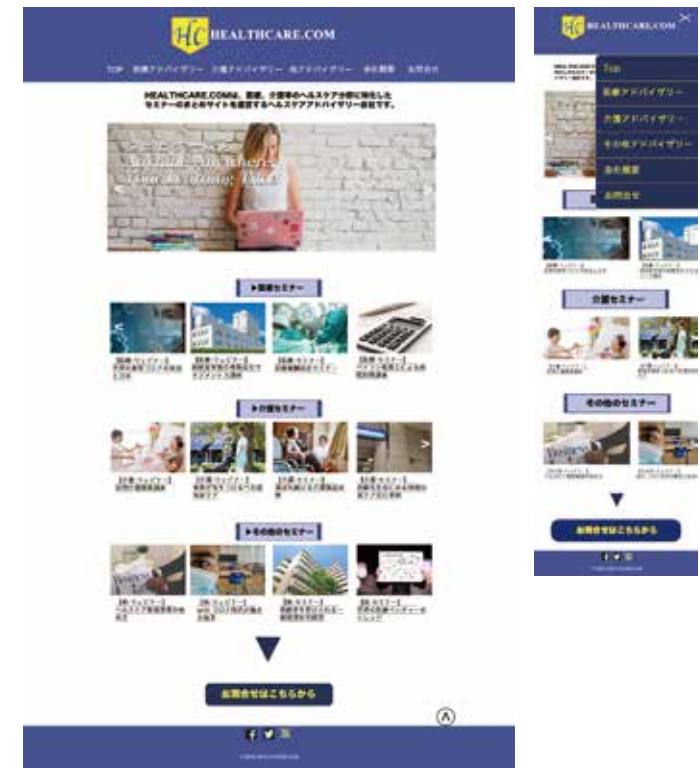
HC HEALTHCARE.COM

TOP 医療アドバイザリー 介護アドバイザリー 他アドバイザリー 会社概要 お問合せ

HEALTHCARE.COMは、医療、介護等のヘルスケア分野に特化したセミナーのまとめサイトを運営するヘルスケアアドバイザリー会社です。

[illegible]

▶医療セミナー

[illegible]

▶介護セミナー

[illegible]

▶その他のセミナー

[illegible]

お問合せはこちらから

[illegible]

HC HEALTHCARE.COM

Top
医療アドバイザリー
介護アドバイザリー
その他アドバイザリー
会社概要
お問合せ

介護セミナー

その他のセミナー

お問合せはこちらから

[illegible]